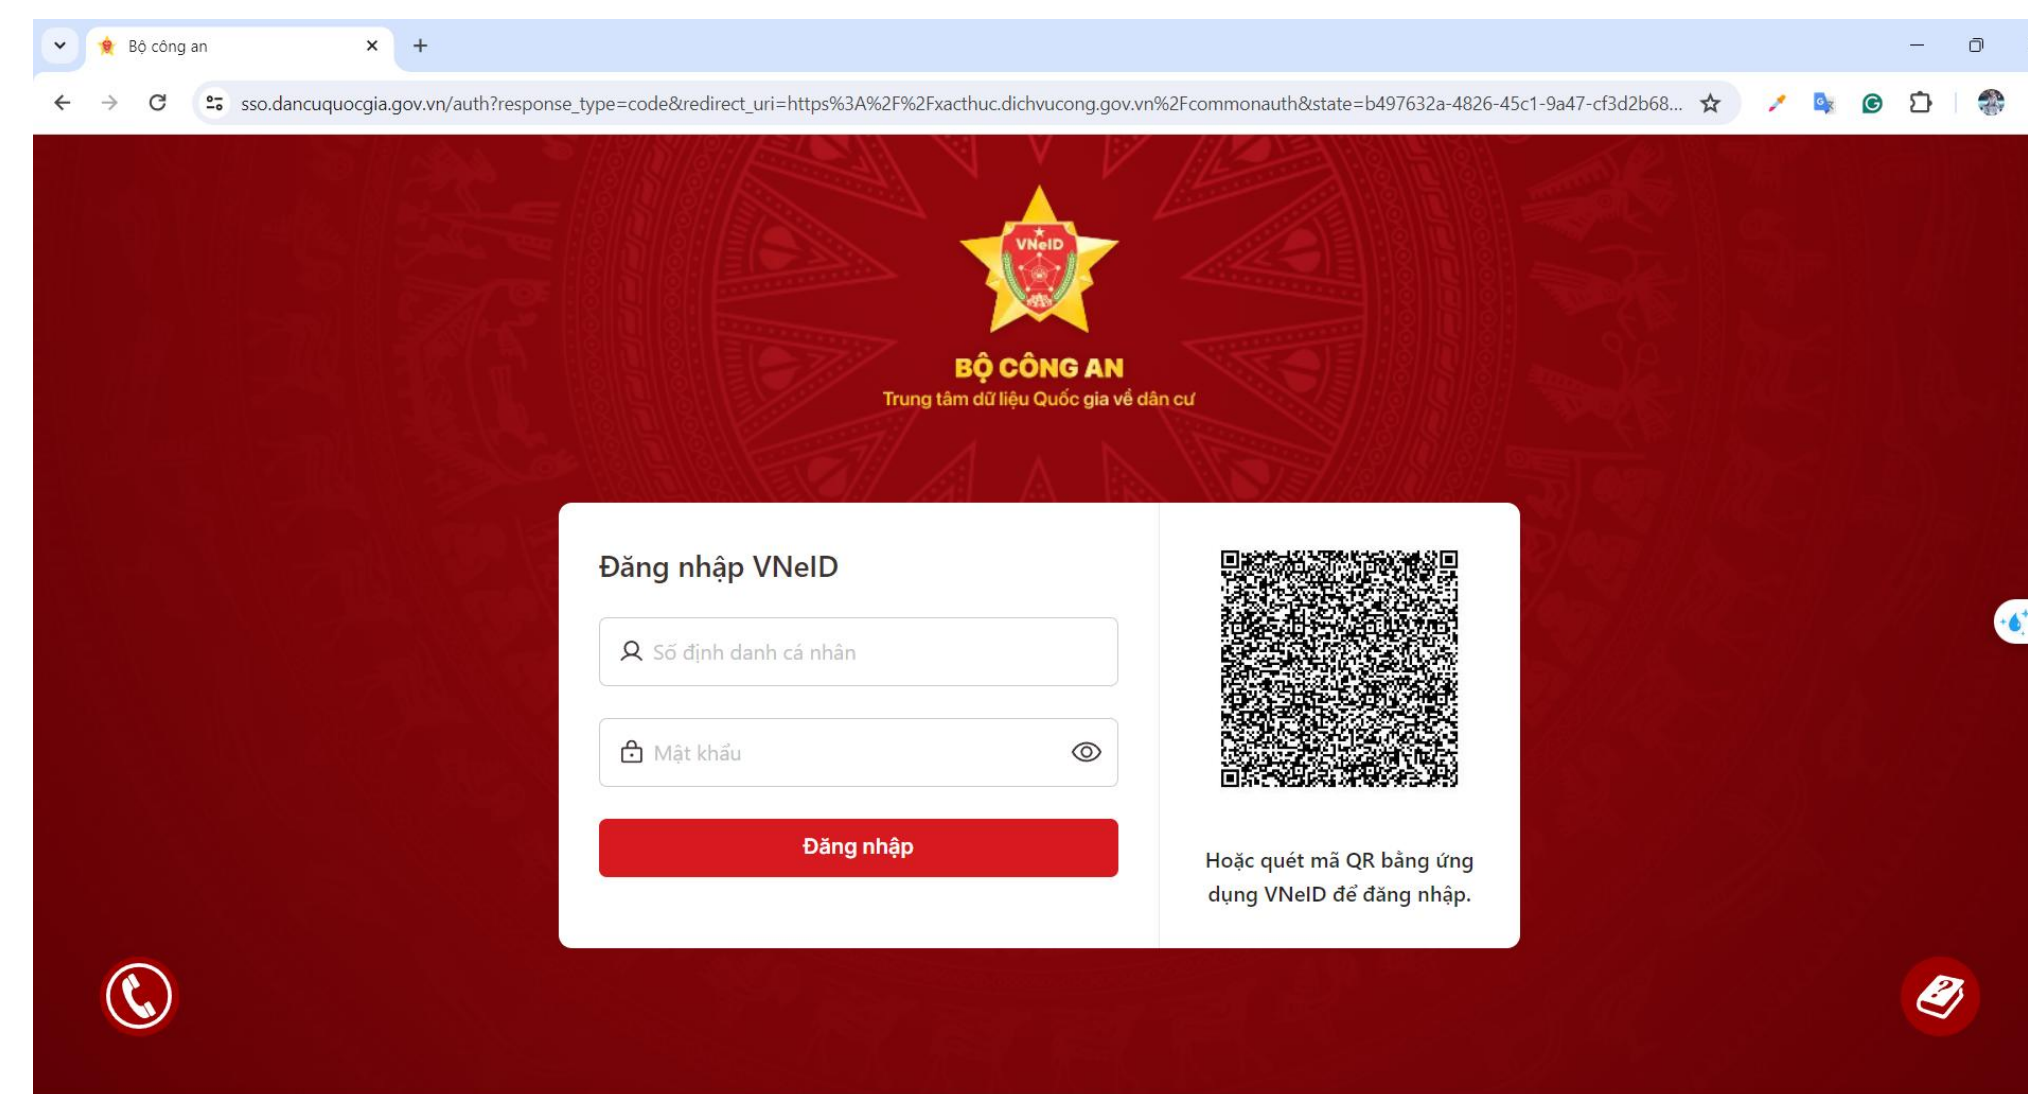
Bộ công an

sso.dancuquocgia.gov.vn/auth?response_type=code&redirect_uri=https%3A%2F%2Fxacthuc.dichvucong.gov.vn%2Fcommonauth&state=b497632a-4826-45c1-9a47-cf3d2b68...

VNeID

BỘ CÔNG AN
Trung tâm dữ liệu Quốc gia về dân cư

Đăng nhập VNeID

Số định danh cá nhân

Mật khẩu

Đăng nhập

Hoặc quét mã QR bằng ứng dụng VNeID để đăng nhập.